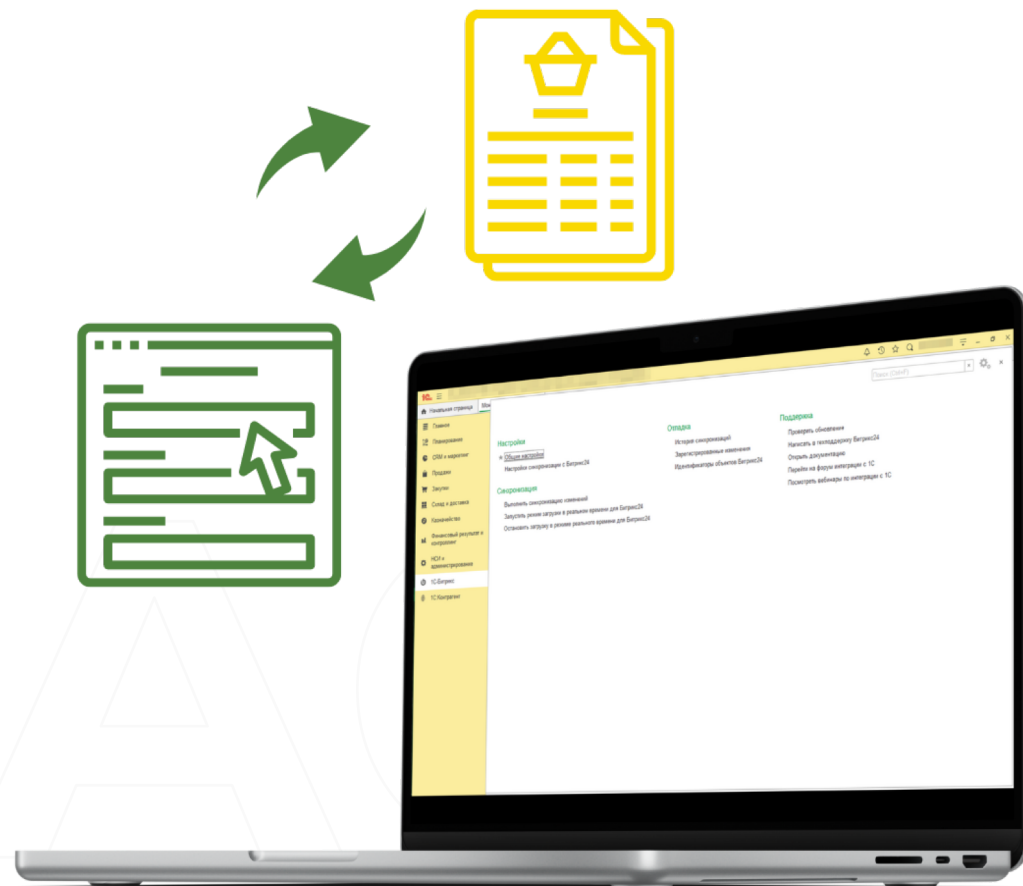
1С
Начальная страница
Главное
Планирование
CRM и маркетинг
Продажи
Закупки
Склад и доставка
Казначейство
Финансовый результат и контроллинг
НСИ и администрирование
1С:Битрикс
1С:Контрагент

Поиск (Ctrl+F)

Настройки
Общие настройки
Настройки синхронизации с Битрикс24

Синхронизация
Выполнить синхронизацию изменений
Запустить режим загрузки в реальном времени для Битрикс24
Остановить загрузку в режиме реального времени для Битрикс24

Отладка
История синхронизаций
Зарегистрированные изменения
Идентификаторы объектов Битрикс24

Поддержка
Проверить обновления
Написать в техподдержку Битрикс24
Открыть документацию
Перейти на форум интеграции с 1С
Посмотреть вебинары по интеграции с 1С